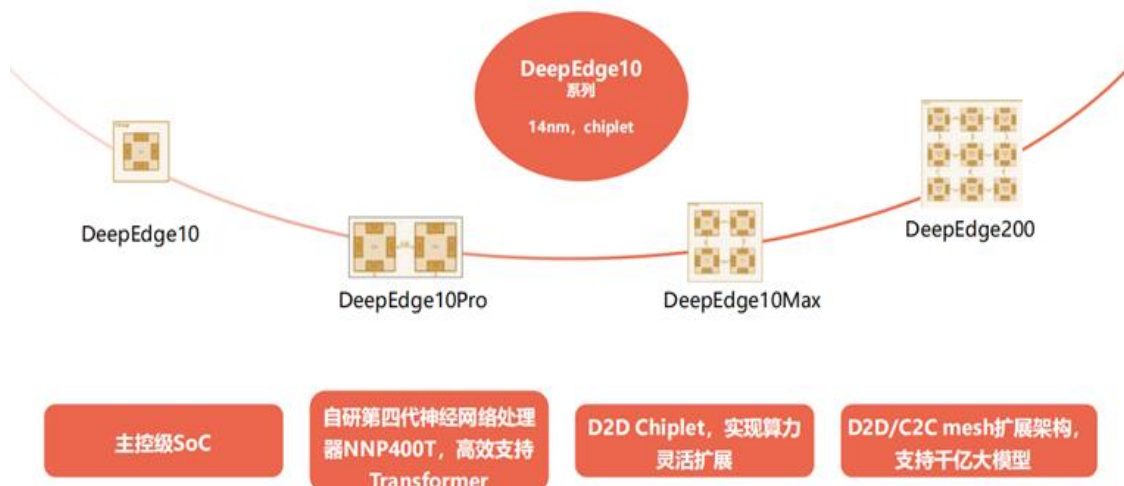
DeepEdge10
系列
14nm，chiplet

DeepEdge10

DeepEdge10Pro

DeepEdge10Max

DeepEdge200

主控级SoC

自研第四代神经网络处理器NNP400T，高效支持Transformer

D2D Chiplet，实现算力灵活扩展

D2D/C2C mesh扩展架构，支持千亿大模型